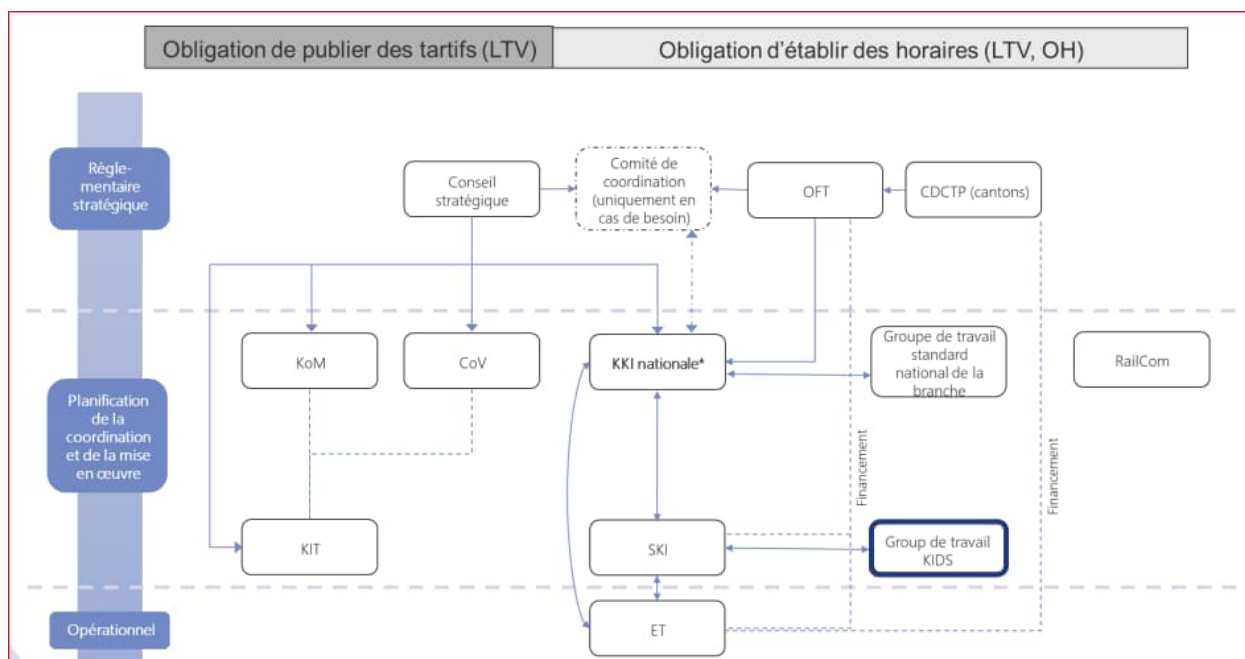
Obligation de publier des tartifs (LTV)

Obligation d'établir des horaires (LTV, OH)

Réglementaire stratégique

Conseil stratégique

Comité de coordination (uniquement en cas de besoin)

OFT

CDCTP (cantons)

Planification de la coordination et de la mise en œuvre

KoM

CoV

KKI nationale*

Groupe de travail standard national de la branche

RailCom

Financement

Financement

KIT

SKI

Group de travail KIDS

Opérationnel

ET